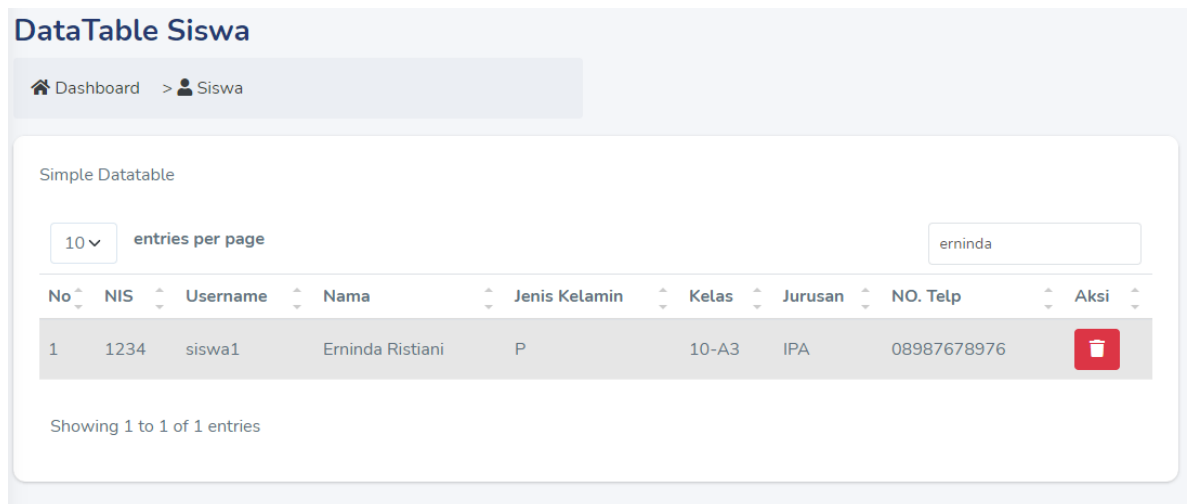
DataTable Siswa

Dashboard > Siswa

Simple Datatable

10 entries per page

erninda

| No | NIS | Username | Nama | Jenis Kelamin | Kelas | Jurusan | NO. Telp | Aksi |
|---|---|---|---|---|---|---|---|---|
| 1 | 1234 | siswa1 | Erninda Ristiani | P | 10-A3 | IPA | 08987678976 | |

Showing 1 to 1 of 1 entries